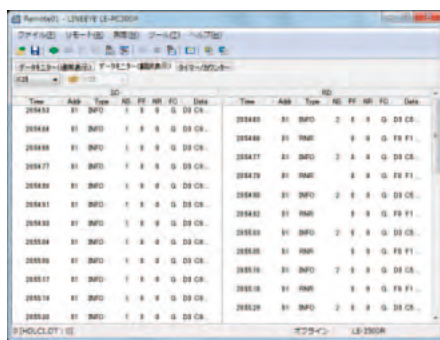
Remote01 - LINEEYE LE-PC300R

ファイル(F) リモート(R) 表示(V) ツール(T) ヘルプ(H)

データモニター(連続表示) データモニター(連続表示) タイマー/カウンター

SD

| Time | Addr | Type | NS | PF | NR | FC | Data |
|---|---|---|---|---|---|---|---|
| 2654.53 | 01 | INFO | 1 | 0 | 0 | G | D3 C6... |
| 2654.64 | 01 | INFO | 1 | 0 | 0 | G | D3 C6... |
| 2654.66 | 01 | INFO | 1 | 0 | 0 | G | D3 C6... |
| 2654.77 | 01 | INFO | 1 | 0 | 0 | G | D3 C6... |
| 2654.80 | 01 | INFO | 1 | 0 | 0 | G | D3 C6... |
| 2654.81 | 01 | INFO | 1 | 0 | 0 | G | D3 C6... |
| 2654.93 | 01 | INFO | 1 | 0 | 0 | G | D3 C6... |
| 2655.04 | 01 | INFO | 1 | 0 | 0 | G | D3 C6... |
| 2655.06 | 01 | INFO | 1 | 0 | 0 | G | D3 C6... |
| 2655.17 | 01 | INFO | 1 | 0 | 0 | G | D3 C6... |
| 2655.19 | 01 | INFO | 1 | 0 | 0 | G | D3 C6... |
| 2655.20 | 01 | INFO | 1 | 0 | 0 | G | D3 C6... |

RD

| Time | Addr | Type | NS | PF | NR | FC | Data |
|---|---|---|---|---|---|---|---|
| 2654.65 | 01 | INFO | 2 | 0 | 0 | G | D3 C6... |
| 2654.66 | 01 | RNR |  | 0 | 0 | G | F8 F1... |
| 2654.77 | 01 | INFO | 2 | 0 | 0 | G | D3 C6... |
| 2654.79 | 01 | RNR |  | 0 | 0 | G | F8 F1... |
| 2654.80 | 01 | INFO | 2 | 0 | 0 | G | D3 C6... |
| 2654.82 | 01 | RNR |  | 0 | 0 | G | F8 F1... |
| 2655.03 | 01 | INFO | 2 | 0 | 0 | G | D3 C6... |
| 2655.05 | 01 | RNR |  | 0 | 0 | G | F8 F1... |
| 2655.16 | 01 | INFO | 2 | 0 | 0 | G | D3 C6... |
| 2655.18 | 01 | RNR |  | 0 | 0 | G | F8 F1... |
| 2655.29 | 01 | INFO | 2 | 0 | 0 | G | D3 C6... |

0 [HDLC LOT : 0]    オフライン    LE-2500R